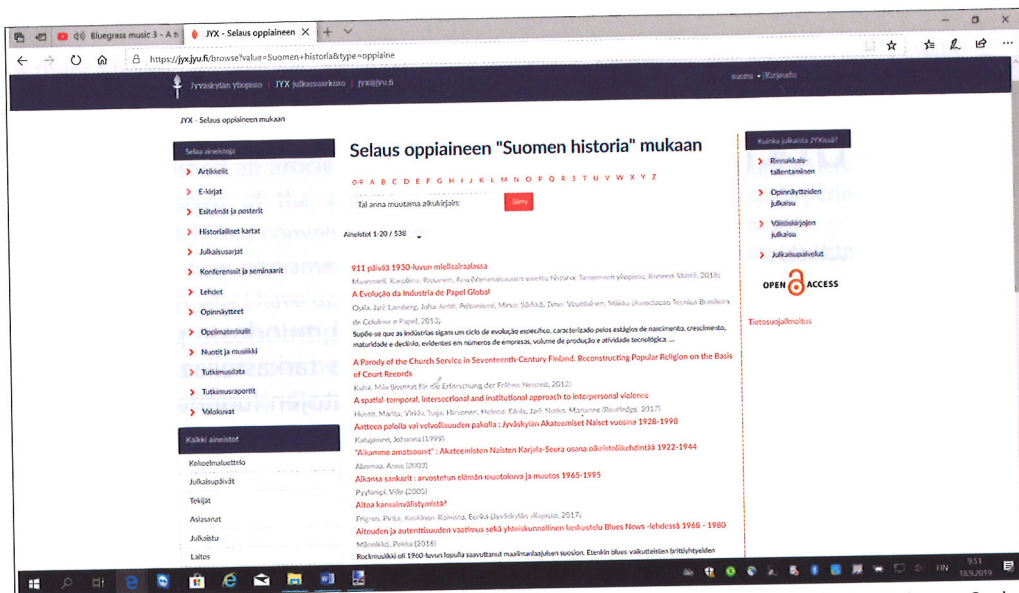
Bluegrass music 3 - A t
JYX - Selaus oppiaineen
https://jyx.jyu.fi/browse?value=Suomen+historia&type=oppiaine

Jyväskylän yliopisto | JYX-julkaisuarkisto | jyx@jyu.fi
suomi | Kirjaudu

JYX - Selaus oppiaineen mukaan

Selaa aineistoja
Artikkelit
E-kirjat
Esitelmät ja posterit
Historialliset kartat
Julkaisusarjat
Konferenssit ja seminaarit
Lehdet
Opinnäytteet
Oppimateriaalit
Nuotit ja musiikki
Tutkimusdata
Tutkimusraportit
Valokuvat

Kaikki aineistot
Kokoelmaluettelo
Julkaisupäivät
Tekijät
Asiasanat
Julkaisu
Laitos

Selaus oppiaineen "Suomen historia" mukaan

0-9 A B C D E F G H I J K L M N O P Q R S T U V W X Y Z

Tai anna muutama alkukirjain:
Siirry

Aineistot 1-20 / 538

911 päivää 1930-luvun mielisairaalassa
Mesimaa, Karoliina; Rytsänen, Anu (Vamanuukusen seuria Historia; Tampereen yliopisto; Kirjoon Miklä, 2018)

A Evolução da Industria de Papel Global
Ojala, Jari; Lamberg, Juha-Antti; Peltoniemi, Mirva; Särkkä, Timo; Voutilainen, Miikka (Associacao Tecnica Brasileira de Celulose e Papel, 2013)
Supõe-se que as indústrias sigam um ciclo de evolução específico, caracterizado pelos estágios de nascimento, crescimento, maturidade e declínio, evidentes em números de empresas, volume de produção e atividade tecnológica. ...

A Parody of the Church Service in Seventeenth-Century Finland. Reconstructing Popular Religion on the Basis of Court Records
Kuha, Miia (Institut für die Erforschung der Frühen Neuzeit, 2012)

A spatial-temporal, intersectional and institutional approach to interpersonal violence
Huusso, Marita; Virkki, Tuija; Hirvonen, Helena; Eöila, Jari; Notko, Marianne (Routledge, 2017)

Aatteen palolla vai velvollisuuden pakosta : Jyväskylän Akateemiset Naiset vuosina 1928-1998
Katajamäki, Johanna (1999)

"Aikamme amatsoonit" : Akateemisten Naisten Karjala-Seura osana oikeistolaisliikehdintää 1922-1944
Alanmaa, Anna (2003)

Aikansa sankarit : arvostetun elämän muotokuva ja muutos 1965-1995
Pyyhtinen, Ville (2005)

Aitoa kansainvälistymistä?
Frigren, Pirita; Kaukiainen, Raimo; Eerikä (Jyväskylän yliopisto, 2017)

Aitouden ja autenttisuuden vaatimus sekä yhteiskunnallinen keskustelu Blues News -lehdessä 1968 - 1980
Männikkö, Pekka (2016)
Rockmusiikki oli 1960-luvun lopulla saavuttanut maailmanlaajuisen suosion. Etenkin blues vaikutteisten brittiyhtyeiden

Kuinka julkaista JYXissä?
Rinnakkaistallentaminen
Opinnäytteiden julkaisu
Väitöskirjojen julkaisu
Julkaisupalvelut

OPEN ACCESS

Tietosuojailmoitus

FIN 9.51 18.9.2019